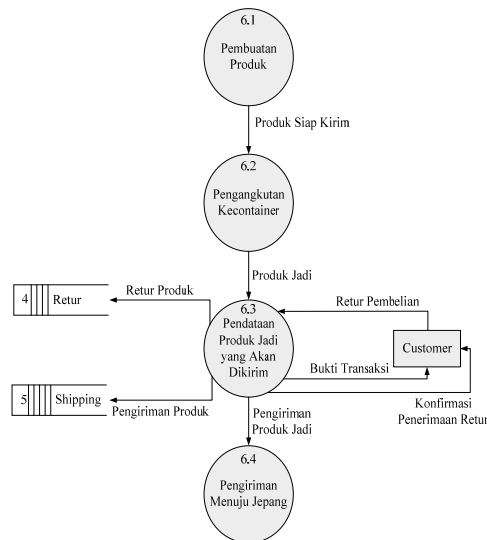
6.1
Pembuatan Produk

Produk Siap Kirim

6.2
Pengangkutan Kecontainer

Produk Jadi

4 Retur

Retur Produk

6.3
Pendataan Produk Jadi yang Akan Dikirim

Retur Pembelian

Customer

Bukti Transaksi

5 Shipping

Pengiriman Produk

Pengiriman Produk Jadi

Konfirmasi Penerimaan Retur

6.4
Pengiriman Menuju Jepang